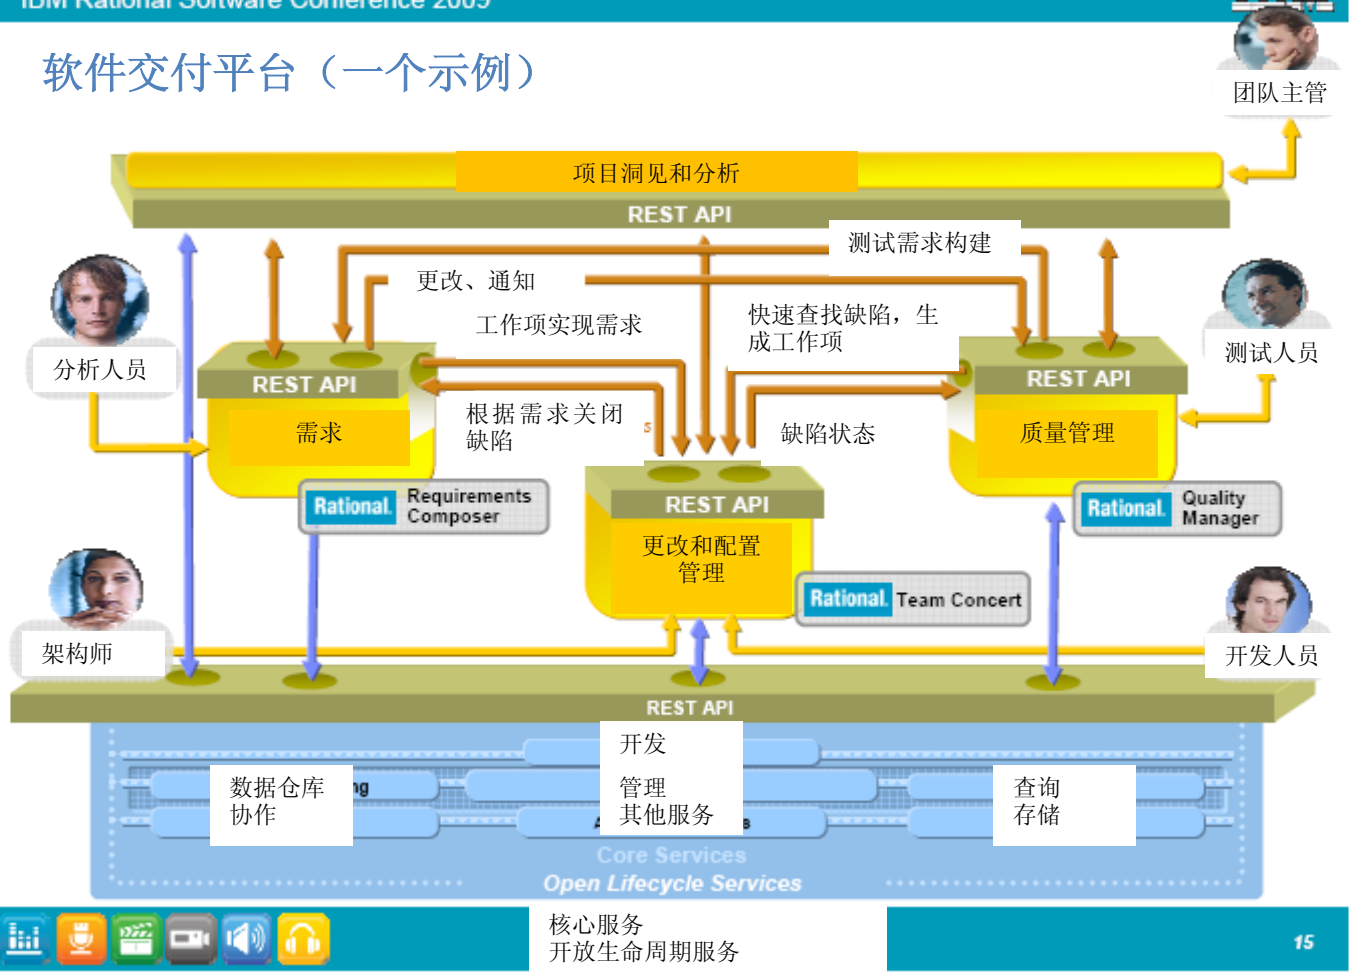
IBM Rational Software Conference 2009

软件交付平台（一个示例）

团队主管

项目洞见和分析

REST API

测试需求构建

更改、通知

工作项实现需求

快速查找缺陷，生成工作项

分析人员

REST API

需求

根据需求关闭缺陷

缺陷状态

REST API

质量管理

测试人员

Rational Requirements Composer

REST API

更改和配置管理

Rational Quality Manager

架构师

Rational Team Concert

开发人员

REST API

开发

管理
其他服务

数据仓库
协作

查询
存储

Core Services

Open Lifecycle Services

核心服务
开放生命周期服务

15